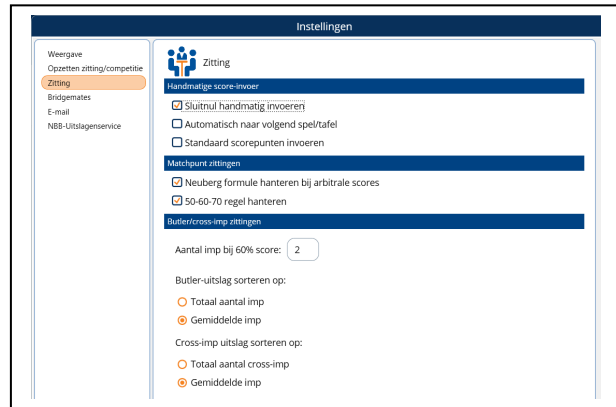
Instellingen

Weergave
Opzetten zitting/competitie
Zitting
Bridgemates
E-mail
NBB-Uitslagenservice

Zitting

Handmatige score-invoer

☑ Sluitnul handmatig invoeren
☐ Automatisch naar volgend spel/tafel
☐ Standaard scorepunten invoeren

Matchpunt zittingen

☑ Neuberg formule hanteren bij arbitrale scores
☑ 50-60-70 regel hanteren

Butler/cross-imp zittingen

Aantal imp bij 60% score: 2

Butler-uitslag sorteren op:

○ Totaal aantal imp
◉ Gemiddelde imp

Cross-imp uitslag sorteren op:

○ Totaal aantal cross-imp
◉ Gemiddelde imp